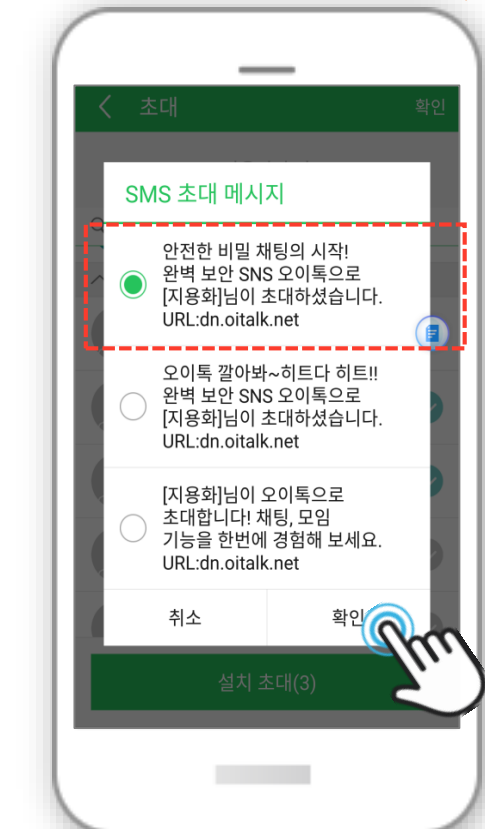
초대

확인

SMS 초대 메시지

안전한 비밀 채팅의 시작! 완벽 보안 SNS 오이톡으로 [지용화]님이 초대하셨습니다. URL:dn.oitalk.net

오이톡 깔아봐~히트다 히트!! 완벽 보안 SNS 오이톡으로 [지용화]님이 초대하셨습니다. URL:dn.oitalk.net

[지용화]님이 오이톡으로 초대합니다! 채팅, 모임 기능을 한번에 경험해 보세요. URL:dn.oitalk.net

취소

확인

설치 초대(3)